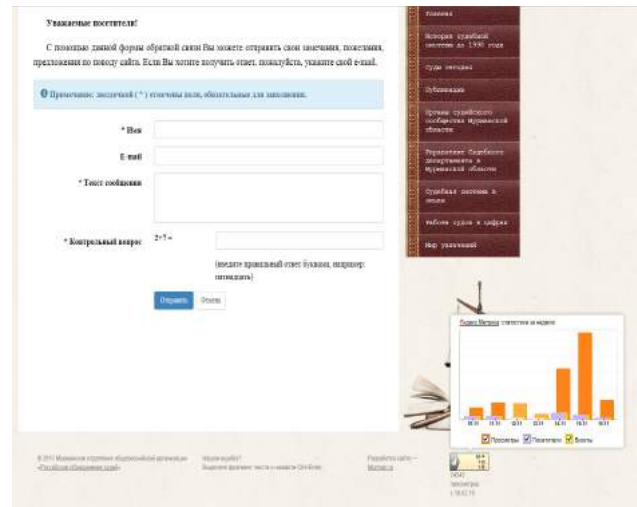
Уважаемые посетители!

С помощью данной формы обратной связи Вы можете отправить свои замечания, пожелания, предложения по поводу сайта. Если Вы хотите получить ответ, пожалуйста, укажите свой e-mail.

Примечание: звездочкой ( * ) отмечены поля, обязательные для заполнения.

* Имя

E-mail

* Текст сообщения

* Контрольный вопрос

2+7 =

(введите правильный ответ буквами, например: пятнадцать)

Отправить

Очистить

Главная

История судебной системы до 1930 года

Суды сегодня

Публикации

Органы судейского сообщества Мурманской области

Управление Судебного департамента в Мурманской области

Судебная система в лицах

Работа судов в цифрах

Мир увлечений

Яндекс.Метрика статистика за неделю

Просмотры Посетители Визиты

© 2013 Мурманское отделение общественной организации «Российское объединение судей»

Нашли ошибку? Выделите фрагмент текста и нажмите Ctrl+Enter

Разработка сайта — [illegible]

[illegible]